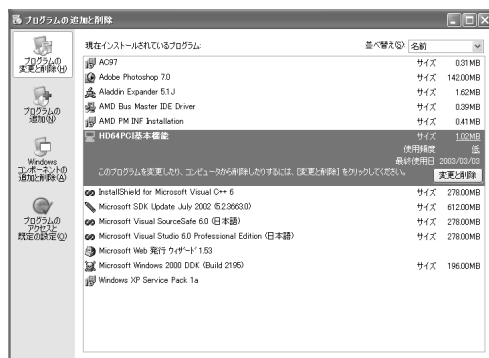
プログラムの追加と削除

プログラムの変更と削除(H)

プログラムの追加(N)

Windows コンポーネントの追加と削除(A)

プログラムのアクセスと既定の設定(O)

現在インストールされているプログラム:

並べ替え(S): 名前

| | | |
|---|---|---|
| AC97 | サイズ | 0.31MB |
| Adobe Photoshop 7.0 | サイズ | 142.00MB |
| Aladdin Expander 5.1J | サイズ | 1.62MB |
| AMD Bus Master IDE Driver | サイズ | 0.39MB |
| AMD PM INF Installation | サイズ | 0.41MB |
| HD64PCI基本機能 | サイズ | 1.02MB |
| | 使用頻度 | 低 |
| | 最終使用日 | 2003/03/03 |
| このプログラムを変更したり、コンピュータから削除したりするには、[変更と削除] をクリックしてください。 | | 変更と削除 |
| InstallShield for Microsoft Visual C++ 6 | サイズ | 278.00MB |
| Microsoft SDK Update July 2002 (5.2.3663.0) | サイズ | 612.00MB |
| Microsoft Visual SourceSafe 6.0 (日本語) | サイズ | 278.00MB |
| Microsoft Visual Studio 6.0 Professional Edition (日本語) | サイズ | 278.00MB |
| Microsoft Web 発行ウィザード 1.53 | | |
| Microsoft Windows 2000 DDK (Build 2195) | サイズ | 196.00MB |
| Windows XP Service Pack 1a | | |